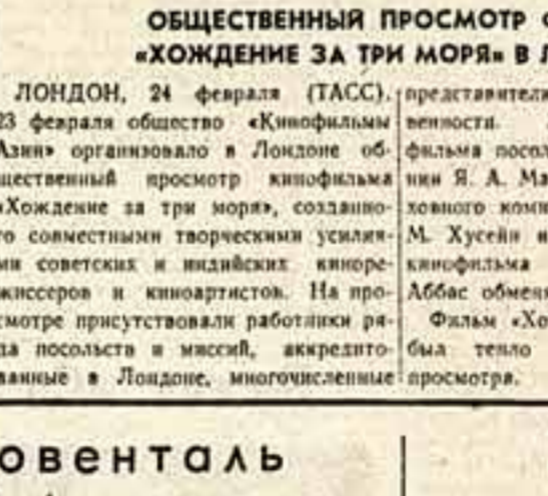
ОБЩЕСТВЕННЫЙ ПРОСМОТР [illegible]
«ХОЖДЕНИЕ ЗА ТРИ МОРЯ» В Л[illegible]

ЛОНДОН, 24 февраля (ТАСС). 23 февраля общество «Кинофильмы Азии» организовало в Лондоне общественный просмотр кинофильма «Хождение за три моря», созданного совместными творческими усилиями советских и индийских кинорежиссеров и киноартистов. На просмотре присутствовали работники ряда посольств и миссий, аккредитованные в Лондоне, многочисленные

представители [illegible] венности. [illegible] фильма посол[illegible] ник Я. А. Ма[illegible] ховного коми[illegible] М. Хусейн и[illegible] кинофильма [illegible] Аббас обмен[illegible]

Фильм «Хо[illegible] был тепло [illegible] просмотра.

овенталь